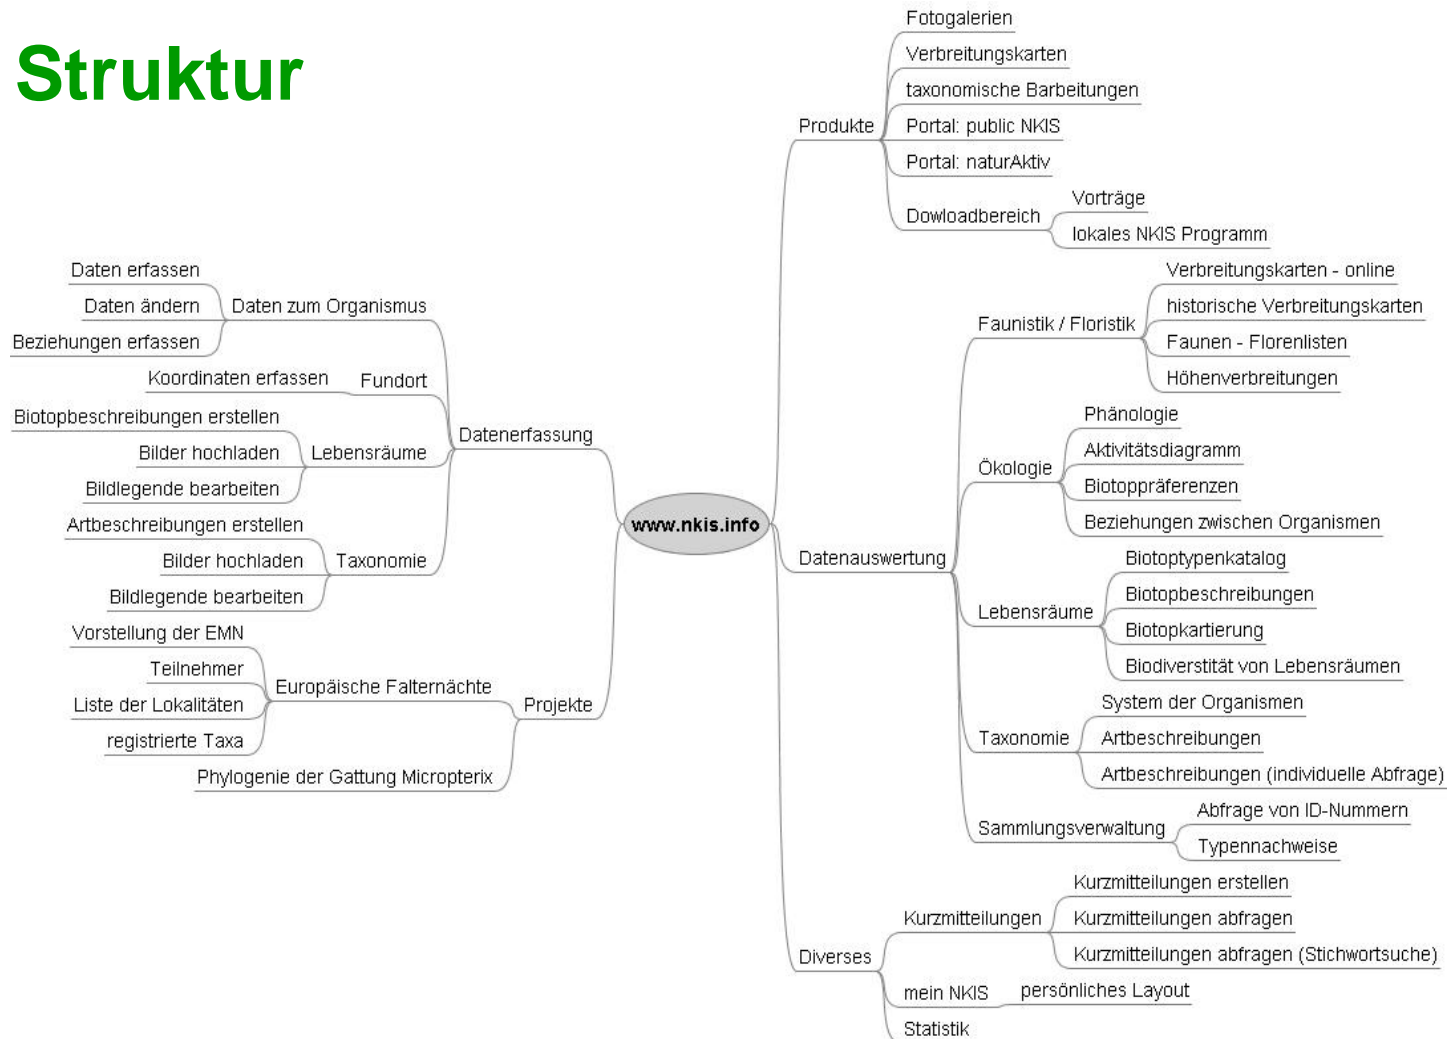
Struktur

www.nkis.info

Datenerfassung

Daten zum Organismus
Daten erfassen
Daten ändern
Beziehungen erfassen

Fundort
Koordinaten erfassen

Lebensräume
Biotopbeschreibungen erstellen
Bilder hochladen
Bildlegende bearbeiten

Taxonomie
Artbeschreibungen erstellen
Bilder hochladen
Bildlegende bearbeiten

Projekte

Europäische Falternächte
Vorstellung der EMN
Teilnehmer
Liste der Lokalitäten
registrierte Taxa

Phylogenie der Gattung Micropterix

Produkte
Fotogalerien
Verbreitungskarten
taxonomische Barbeitungen
Portal: public NKIS
Portal: naturAktiv
Dowloadbereich
Vorträge
lokales NKIS Programm

Datenauswertung

Faunistik / Floristik
Verbreitungskarten - online
historische Verbreitungskarten
Faunen - Florenlisten
Höhenverbreitungen

Ökologie
Phänologie
Aktivitätsdiagramm
Biotoppräferenzen
Beziehungen zwischen Organismen

Lebensräume
Biotoptypenkatalog
Biotopbeschreibungen
Biotopkartierung
Biodiverstität von Lebensräumen

Taxonomie
System der Organismen
Artbeschreibungen
Artbeschreibungen (individuelle Abfrage)

Sammlungsverwaltung
Abfrage von ID-Nummern
Typennachweise

Diverses

Kurzmitteilungen
Kurzmitteilungen erstellen
Kurzmitteilungen abfragen
Kurzmitteilungen abfragen (Stichwortsuche)

mein NKIS
persönliches Layout

Statistik